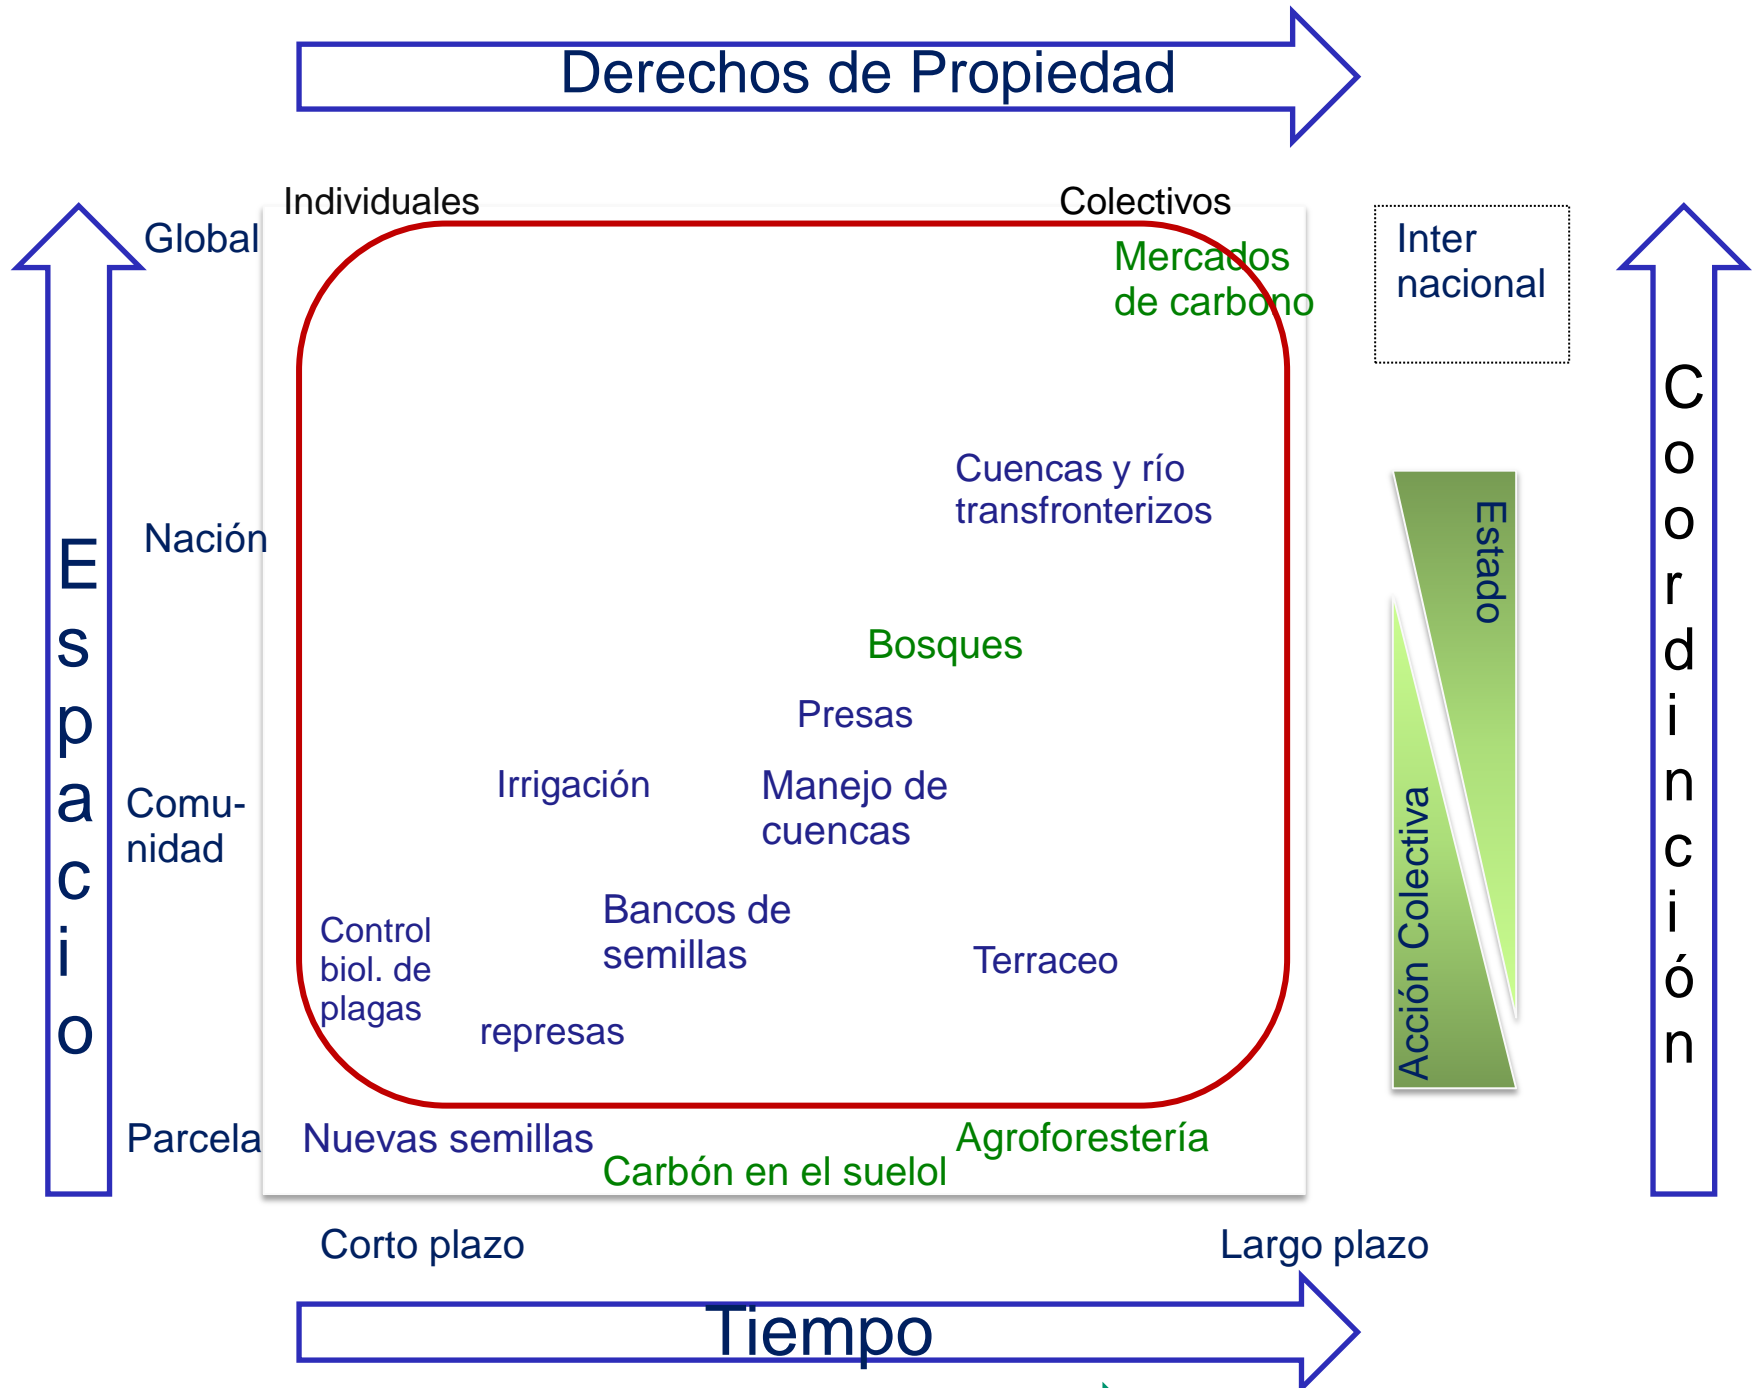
Derechos de Propiedad

Individuales

Colectivos

Global

Mercados de carbono

Inter nacional

Espacio

Coordinación

Cuencas y río transfronterizos

Nación

Estado

Bosques

Presas

Irrigación

Manejo de cuencas

Comu-nidad

Acción Colectiva

Bancos de semillas

Control biol. de plagas

Terraceo

represas

Parcela

Nuevas semillas

Agroforestería

Carbón en el suelol

Corto plazo

Largo plazo

Tiempo